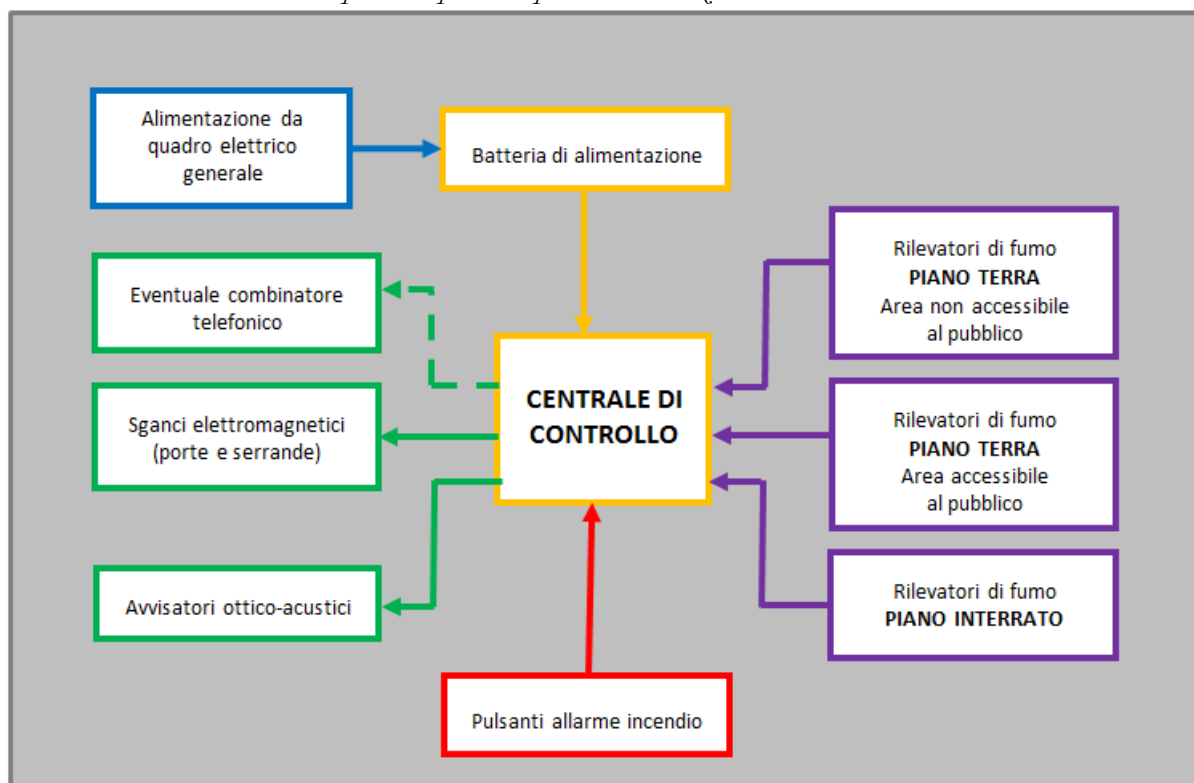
Alimentazione da quadro elettrico generale

Batteria di alimentazione

Eventuale combinatore telefonico

CENTRALE DI CONTROLLO

Sganci elettromagnetici (porte e serrande)

Avvisatori ottico-acustici

Rilevatori di fumo
**PIANO TERRA**
Area non accessibile al pubblico

Rilevatori di fumo
**PIANO TERRA**
Area accessibile al pubblico

Rilevatori di fumo
**PIANO INTERRATO**

Pulsanti allarme incendio